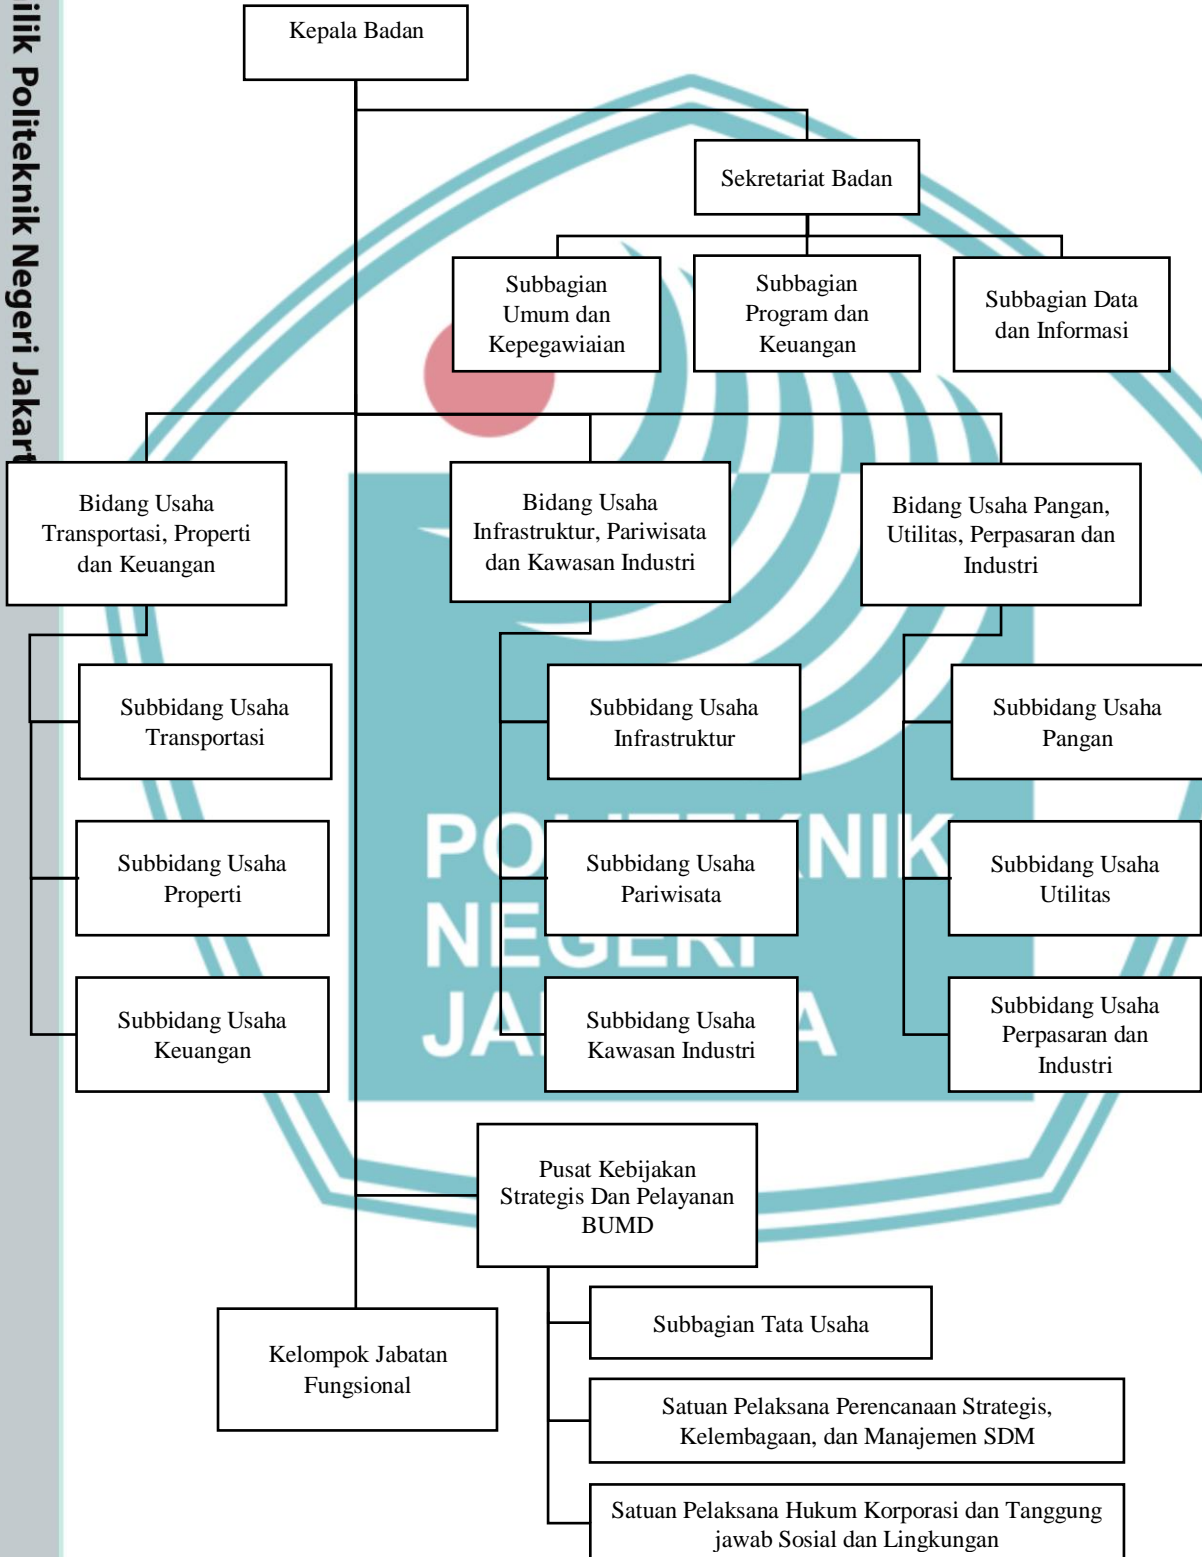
ilik Politeknik Negeri Jakart

Kepala Badan

Sekretariat Badan

Subbagian Umum dan Kepegawiaian

Subbagian Program dan Keuangan

Subbagian Data dan Informasi

Bidang Usaha Transportasi, Properti dan Keuangan

Bidang Usaha Infrastruktur, Pariwisata dan Kawasan Industri

Bidang Usaha Pangan, Utilitas, Perpasaran dan Industri

Subbidang Usaha Transportasi

Subbidang Usaha Properti

Subbidang Usaha Keuangan

Subbidang Usaha Infrastruktur

Subbidang Usaha Pariwisata

Subbidang Usaha Kawasan Industri

Subbidang Usaha Pangan

Subbidang Usaha Utilitas

Subbidang Usaha Perpasaran dan Industri

POLITEKNIK NEGERI JAKARTA

Pusat Kebijakan Strategis Dan Pelayanan BUMD

Kelompok Jabatan Fungsional

Subbagian Tata Usaha

Satuan Pelaksana Perencanaan Strategis, Kelembagaan, dan Manajemen SDM

Satuan Pelaksana Hukum Korporasi dan Tanggung jawab Sosial dan Lingkungan